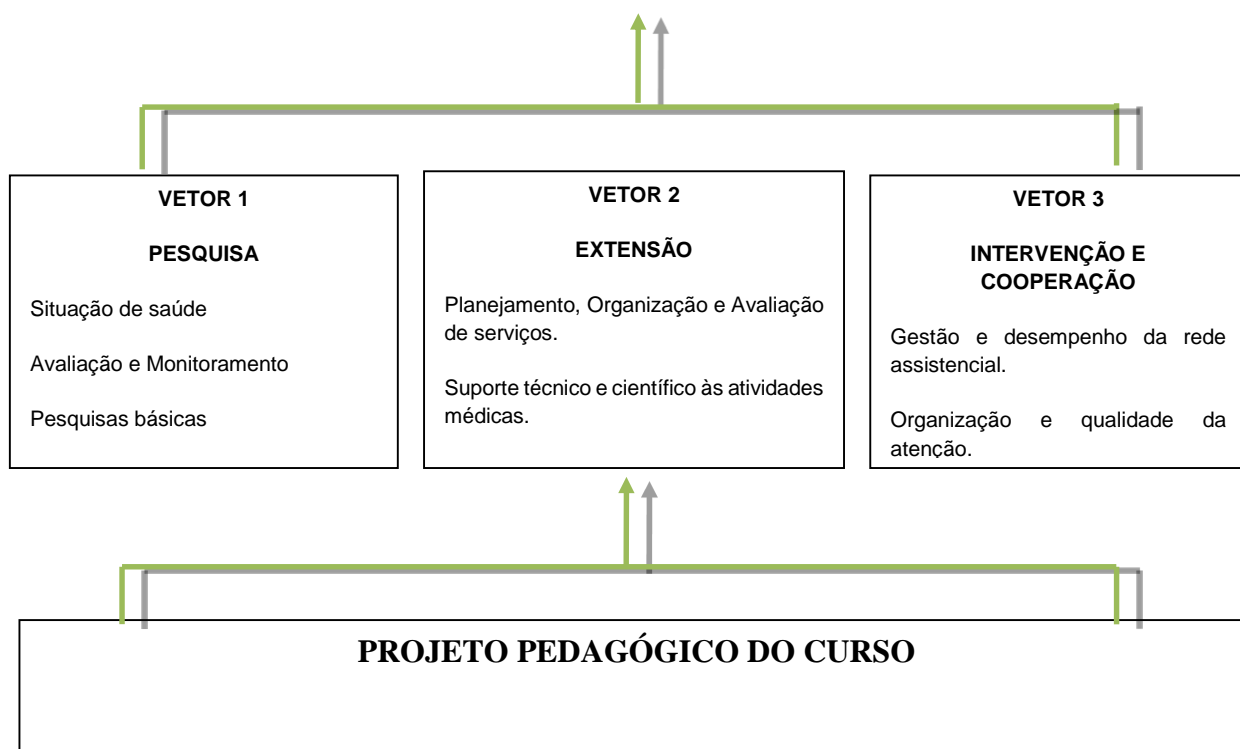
VETOR 1

PESQUISA

Situação de saúde

Avaliação e Monitoramento

Pesquisas básicas

VETOR 2

EXTENSÃO

Planejamento, Organização e Avaliação de serviços.

Suporte técnico e científico às atividades médicas.

VETOR 3

INTERVENÇÃO E COOPERAÇÃO

Gestão e desempenho da rede assistencial.

Organização e qualidade da atenção.

PROJETO PEDAGÓGICO DO CURSO